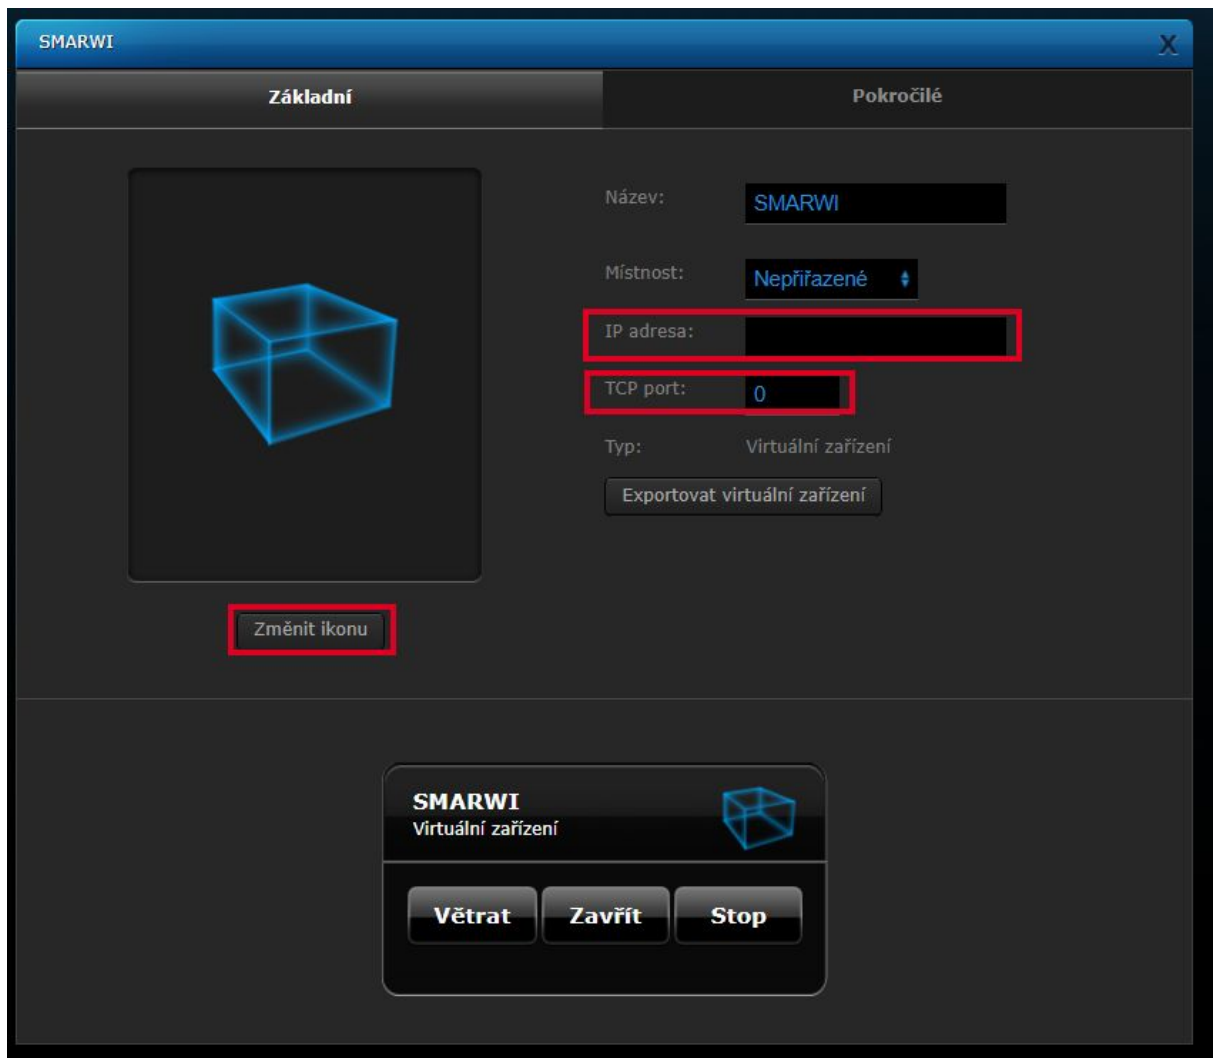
SMARWI

X

Základní

Pokročilé

Název: SMARWI

Místnost: Nepřiřazené

IP adresa:

TCP port: 0

Typ: Virtuální zařízení

Exportovat virtuální zařízení

Změnit ikonu

SMARWI
Virtuální zařízení

Větrat

Zavřít

Stop